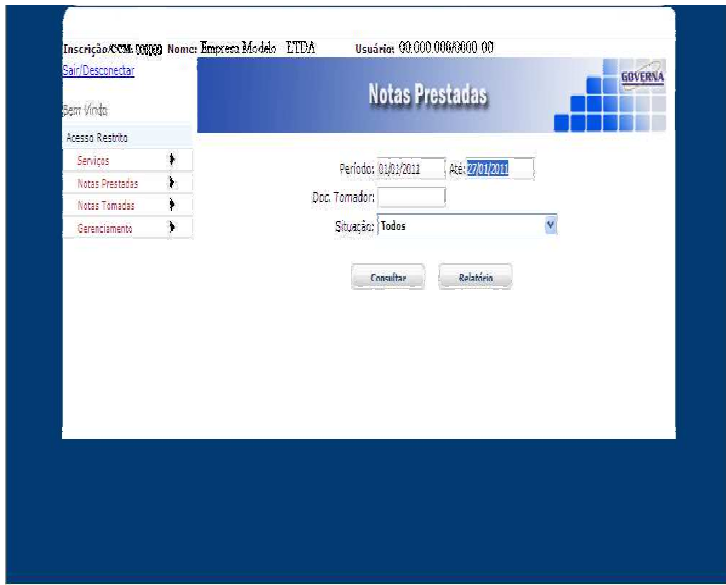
Inscrição/CCM: 00000 Nome: Empresa Modelo LTDA Usuário: 00.000.000/0000-00

Sair/Desconectar

Bem Vindo

Acesso Restrito

Serviços

Notas Prestadas

Notas Tomadas

Gerenciamento

Notas Prestadas

GOVERNA

Período: 01/01/2011 Até: 27/01/2011

Doc. Tomador:

Situação: Todos

Consultar

Relatório